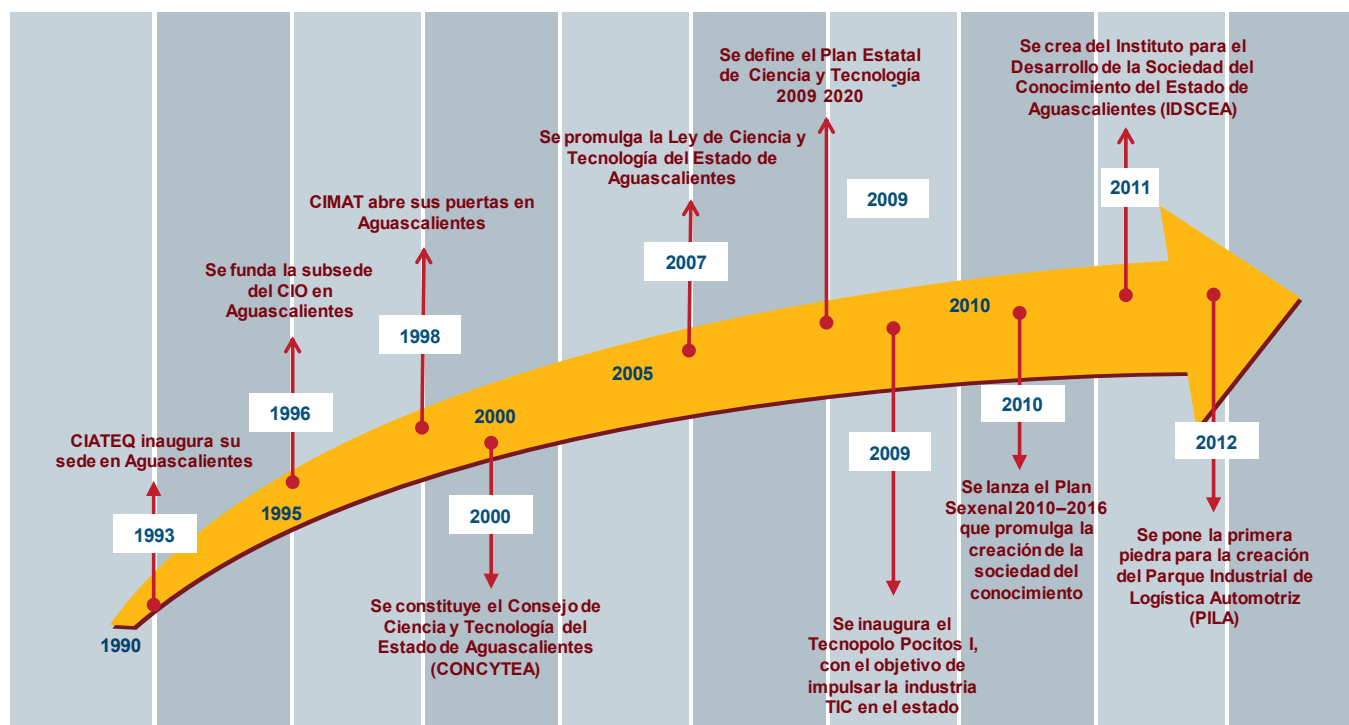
Se define el Plan Estatal de Ciencia y Tecnología 2009 2020

Se crea del Instituto para el Desarrollo de la Sociedad del Conocimiento del Estado de Aguascalientes (IDSCEA)

Se promulga la Ley de Ciencia y Tecnología del Estado de Aguascalientes

2009

2011

CIMAT abre sus puertas en Aguascalientes

2007

Se funda la subsede del CIO en Aguascalientes

2010

1998

2005

1996

2000

2010

CIATEQ inaugura su sede en Aguascalientes

2009

2012

1995

1993

2000

Se lanza el Plan Sexenal 2010–2016 que promulga la creación de la sociedad del conocimiento

Se pone la primera piedra para la creación del Parque Industrial de Logística Automotriz (PILA)

Se constituye el Consejo de Ciencia y Tecnología del Estado de Aguascalientes (CONCYTEA)

1990

Se inaugura el Tecnopolo Pocitos I, con el objetivo de impulsar la industria TIC en el estado